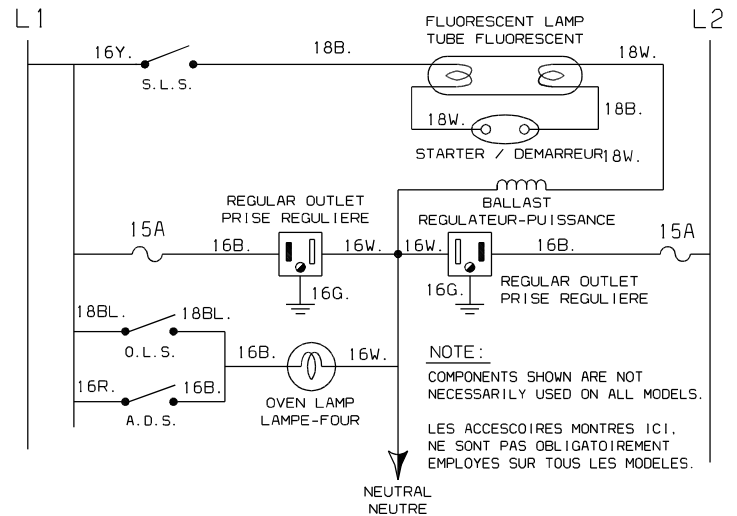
L1

L2

FLUORESCENT LAMP
TUBE FLUORESCENT

16Y.

18B.

18W.

S.L.S.

18B.

18W.

STARTER / DEMARREUR

18W.

BALLAST
REGULATEUR-PUISSANCE

REGULAR OUTLET
PRISE REGULIERE

15A

16B.

16W.

16W.

16B.

15A

16G.

16G.

REGULAR OUTLET
PRISE REGULIERE

18BL.

18BL.

O.L.S.

16B.

16W.

NOTE:

COMPONENTS SHOWN ARE NOT NECESSARILY USED ON ALL MODELS.

16R.

16B.

A.D.S.

OVEN LAMP
LAMPE-FOUR

LES ACCESCOIRES MONTRES ICI, NE SONT PAS OBLIGATOIREMENT EMPLOYES SUR TOUS LES MODELES.

NEUTRAL
NEUTRE